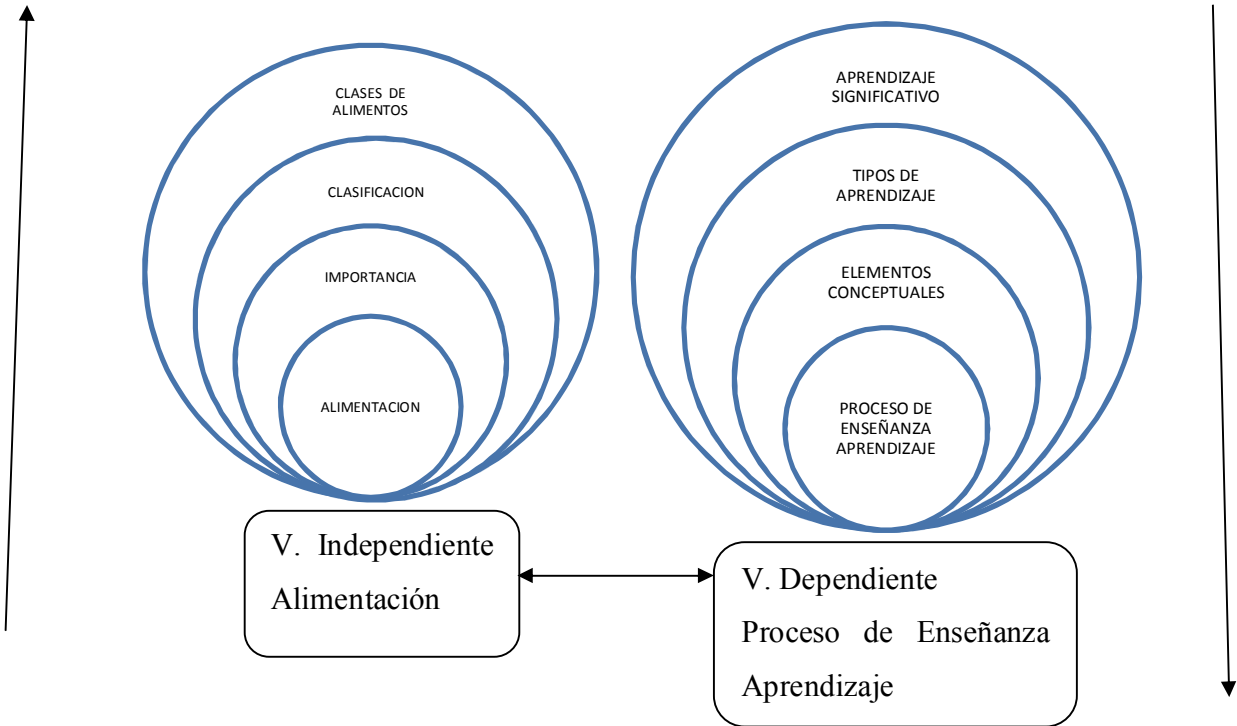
CLASES DE ALIMENTOS

CLASIFICACION

IMPORTANCIA

ALIMENTACION

APRENDIZAJE SIGNIFICATIVO

TIPOS DE APRENDIZAJE

ELEMENTOS CONCEPTUALES

PROCESO DE ENSEÑANZA APRENDIZAJE

V. Independiente Alimentación

V. Dependiente Proceso de Enseñanza Aprendizaje